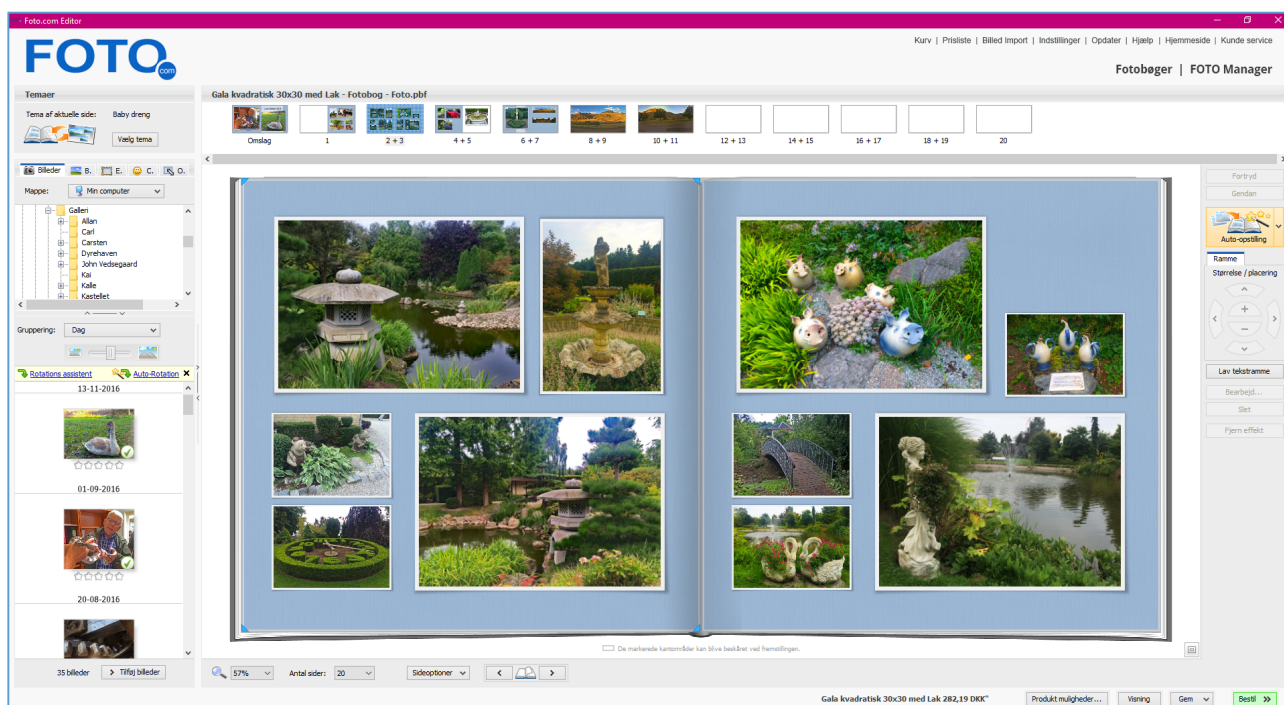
Foto.com Editor

FOTO.com

Kurv | Prisliste | Billed Import | Indstillinger | Opdater | Hjælp | Hjemmeside | Kunde service

Fotobøger | FOTO Manager

Temaer

Tema af aktuelle side: Baby dreng

Vælg tema

Gala kvadratisk 30x30 med Lak - Fotobog - Foto.pbf

Omslag 1 2 + 3 4 + 5 6 + 7 8 + 9 10 + 11 12 + 13 14 + 15 16 + 17 18 + 19 20

Billeder B. E. C. O.

Mappe: Min computer

Galleri
Allan
Carl
Carsten
Dyrehaven
John Vedsegaard
Kai
Kalle
Kastellet

Gruppering: Dag

Rotations assistent Auto-Rotation

13-11-2016

01-09-2016

20-08-2016

35 billeder Tilføj billeder

Fortryd
Gendan
Auto-opstilling
Ramme
Størrelse / placering
Lav tekstramme
Bearbejd...
Slet
Fjern effekt

De markerede kantområder kan blive beskåret ved fremstillingen.

57% Antal sider: 20 Sideoptioner

Gala kvadratisk 30x30 med Lak 282,19 DKK* Produkt muligheder... Visning Gem Bestil